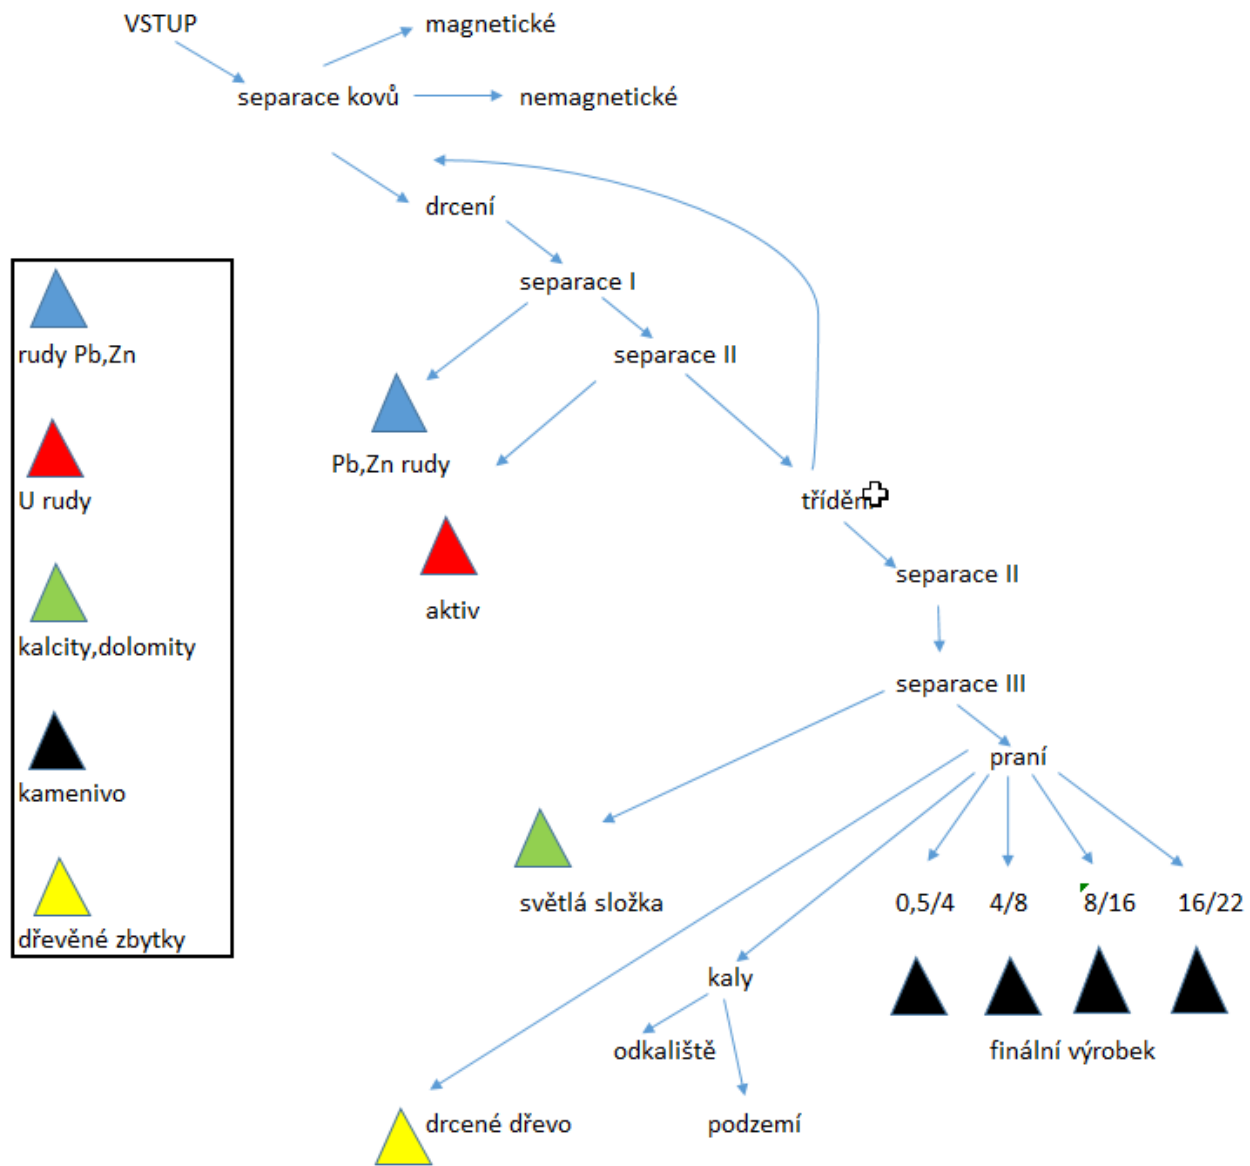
VSTUP

magnetické

separace kovů

nemagnetické

drcení

separace I

separace II

Pb,Zn rudy

aktiv

třídění

separace II

separace III

praní

světlá složka

0,5/4

4/8

8/16

16/22

kaly

odkaliště

podzemí

finální výrobek

drcené dřevo

rudy Pb,Zn

U rudy

kalcity,dolomity

kamenivo

dřevěné zbytky